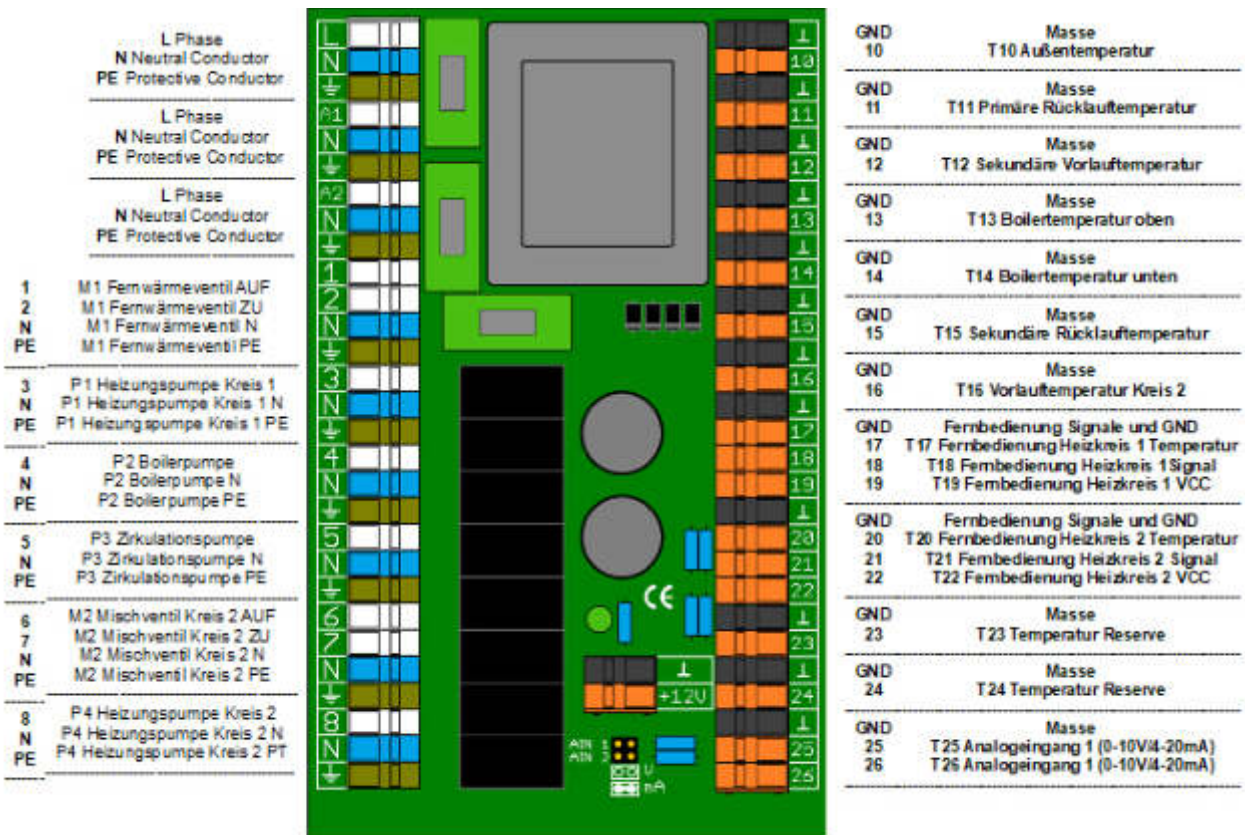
L Phase
N Neutral Conductor
PE Protective Conductor

L Phase
N Neutral Conductor
PE Protective Conductor

L Phase
N Neutral Conductor
PE Protective Conductor

1 M1 Fernwärmeventil AUF
2 M1 Fernwärmeventil ZU
N M1 Fernwärmeventil N
PE M1 Fernwärmeventil PE

3 P1 Heizungspumpe Kreis 1
N P1 Heizungspumpe Kreis 1 N
PE P1 Heizungspumpe Kreis 1 PE

4 P2 Boilerpumpe
N P2 Boilerpumpe N
PE P2 Boilerpumpe PE

5 P3 Zirkulationspumpe
N P3 Zirkulationspumpe N
PE P3 Zirkulationspumpe PE

6 M2 Mischventil Kreis 2 AUF
7 M2 Mischventil Kreis 2 ZU
N M2 Mischventil Kreis 2 N
PE M2 Mischventil Kreis 2 PE

8 P4 Heizungspumpe Kreis 2
N P4 Heizungspumpe Kreis 2 N
PE P4 Heizungspumpe Kreis 2 PT

L N ⏚ A1 N ⏚ A2 N ⏚ 1 2 N ⏚ 3 N ⏚ 4 N ⏚ 5 N ⏚ 6 7 N ⏚ 8 N ⏚

CE

⊥ +12V

AIN 1 AIN 2 U mA

⊥ 10 ⊥ 11 ⊥ 12 ⊥ 13 ⊥ 14 ⊥ 15 ⊥ 16 ⊥ 17 18 19 ⊥ 20 21 22 ⊥ 23 ⊥ 24 ⊥ 25 26

GND Masse
10 T10 Außentemperatur

GND Masse
11 T11 Primäre Rücklauftemperatur

GND Masse
12 T12 Sekundäre Vorlauftemperatur

GND Masse
13 T13 Boilertemperatur oben

GND Masse
14 T14 Boilertemperatur unten

GND Masse
15 T15 Sekundäre Rücklauftemperatur

GND Masse
16 T16 Vorlauftemperatur Kreis 2

GND Fernbedienung Signale und GND
17 T17 Fernbedienung Heizkreis 1 Temperatur
18 T18 Fernbedienung Heizkreis 1 Signal
19 T19 Fernbedienung Heizkreis 1 VCC

GND Fernbedienung Signale und GND
20 T20 Fernbedienung Heizkreis 2 Temperatur
21 T21 Fernbedienung Heizkreis 2 Signal
22 T22 Fernbedienung Heizkreis 2 VCC

GND Masse
23 T23 Temperatur Reserve

GND Masse
24 T24 Temperatur Reserve

GND Masse
25 T25 Analogeingang 1 (0-10V/4-20mA)
26 T26 Analogeingang 1 (0-10V/4-20mA)